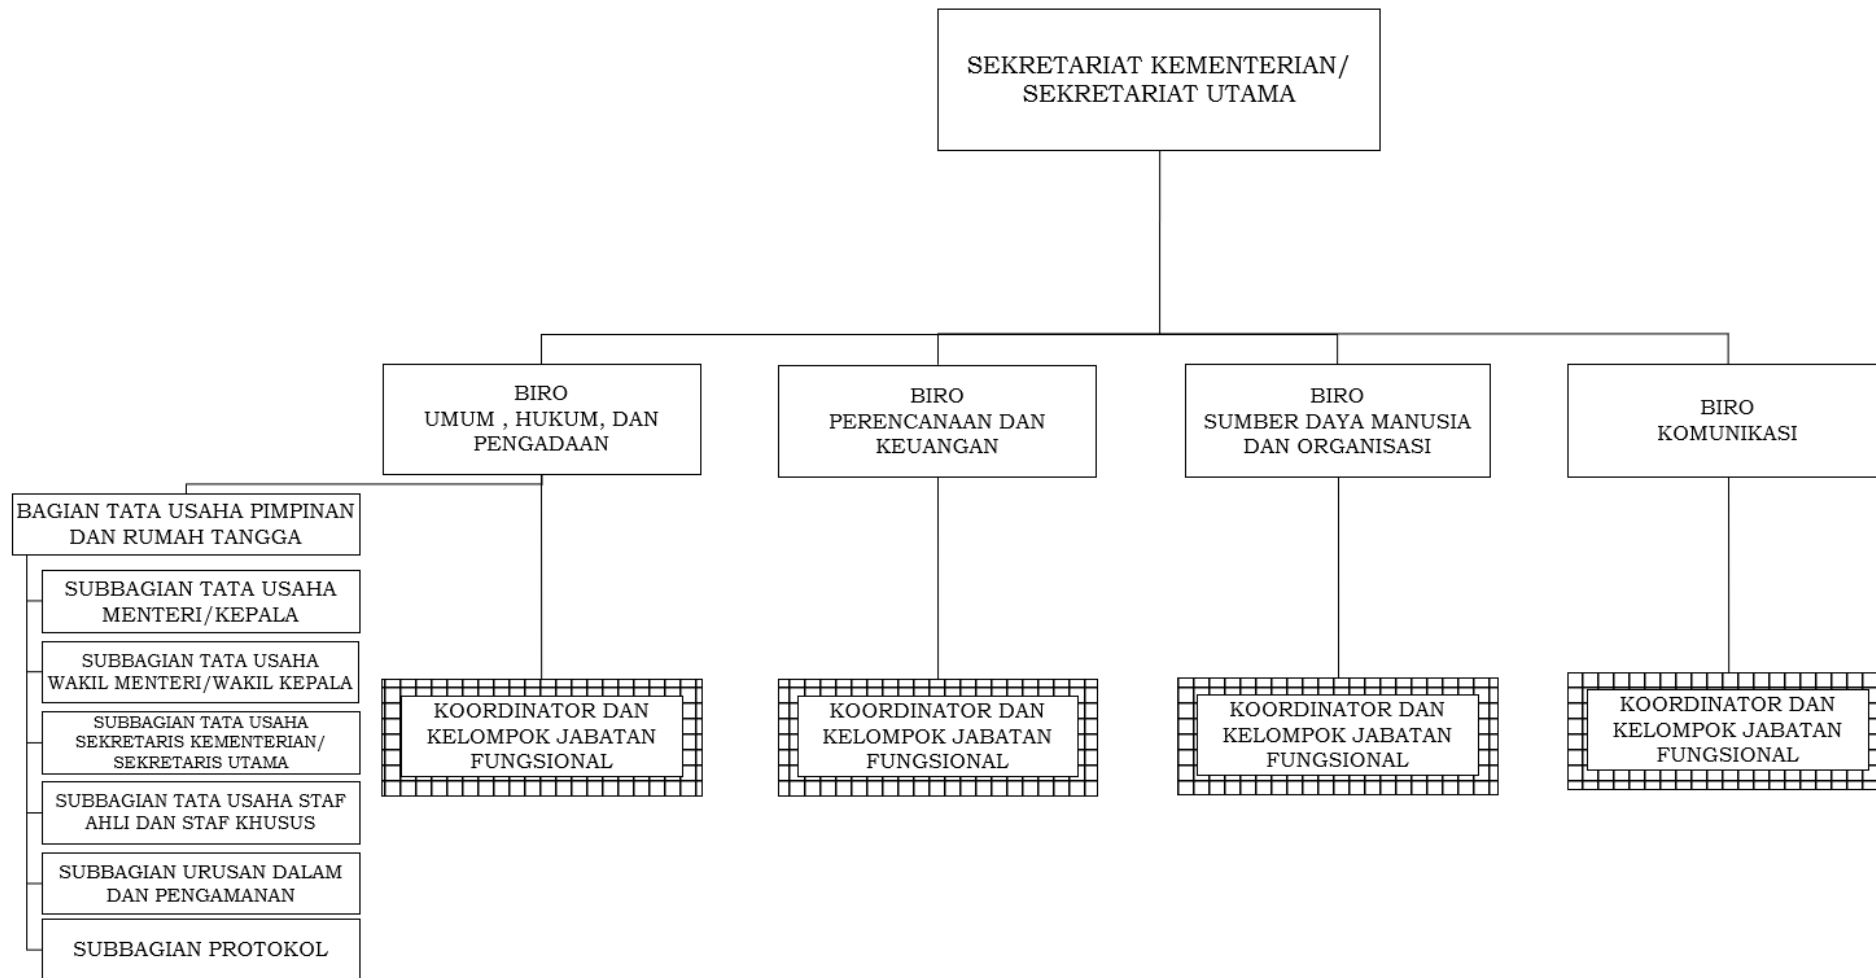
SEKRETARIAT KEMENTERIAN/ SEKRETARIAT UTAMA

BIRO UMUM , HUKUM, DAN PENGADAAN

BIRO PERENCANAAN DAN KEUANGAN

BIRO SUMBER DAYA MANUSIA DAN ORGANISASI

BIRO KOMUNIKASI

BAGIAN TATA USAHA PIMPINAN DAN RUMAH TANGGA

SUBBAGIAN TATA USAHA MENTERI/KEPALA

SUBBAGIAN TATA USAHA WAKIL MENTERI/WAKIL KEPALA

SUBBAGIAN TATA USAHA SEKRETARIS KEMENTERIAN/ SEKRETARIS UTAMA

SUBBAGIAN TATA USAHA STAF AHLI DAN STAF KHUSUS

SUBBAGIAN URUSAN DALAM DAN PENGAMANAN

SUBBAGIAN PROTOKOL

KOORDINATOR DAN KELOMPOK JABATAN FUNGSIONAL

KOORDINATOR DAN KELOMPOK JABATAN FUNGSIONAL

KOORDINATOR DAN KELOMPOK JABATAN FUNGSIONAL

KOORDINATOR DAN KELOMPOK JABATAN FUNGSIONAL